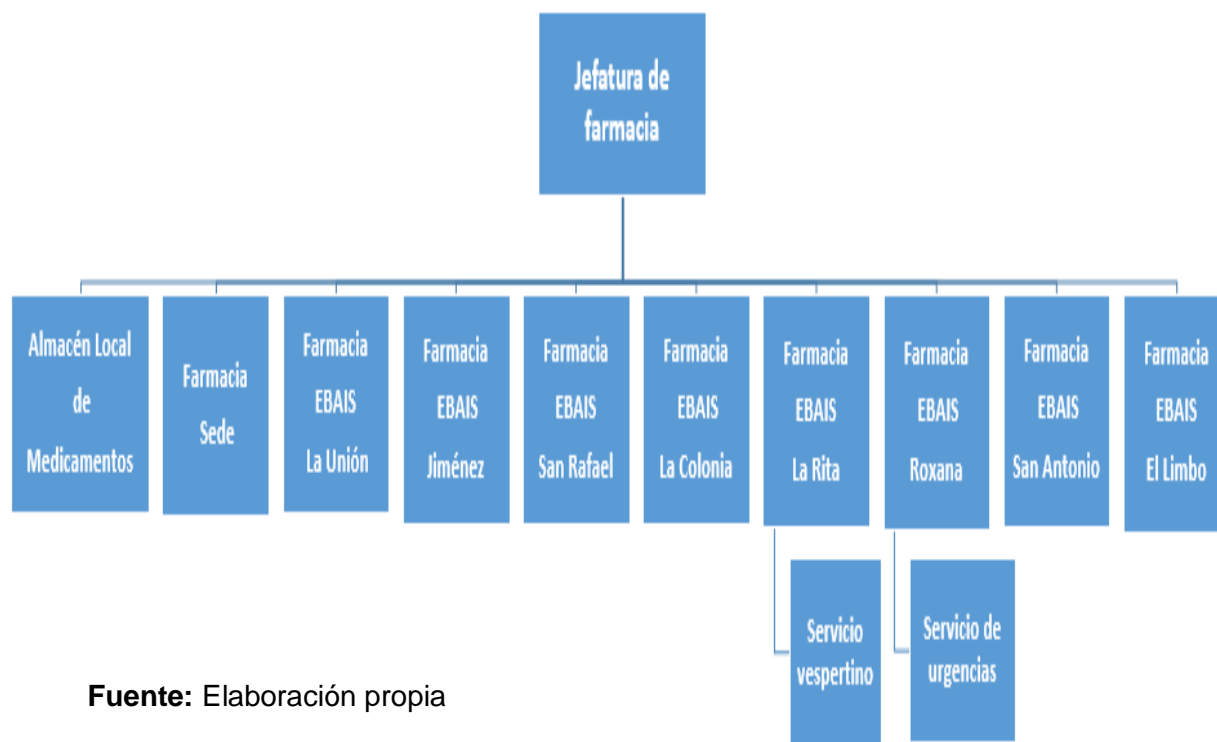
Jefatura de farmacia

Almacén Local de Medicamentos

Farmacia Sede

Farmacia EBAIS La Unión

Farmacia EBAIS Jiménez

Farmacia EBAIS San Rafael

Farmacia EBAIS La Colonia

Farmacia EBAIS La Rita

Farmacia EBAIS Roxana

Farmacia EBAIS San Antonio

Farmacia EBAIS El Limbo

Servicio vespertino

Servicio de urgencias

**Fuente:** Elaboración propia